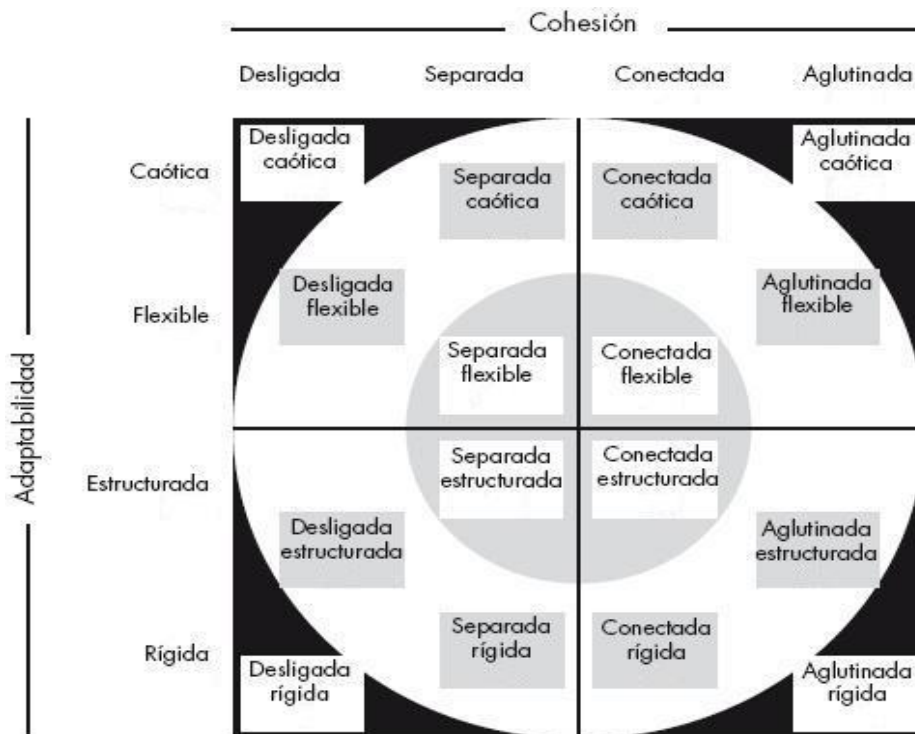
Cohesión

Desligada Separada Conectada Aglutinada

Adaptabilidad

Caótica

Flexible

Estructurada

Rígida

Desligada caótica

Separada caótica

Conectada caótica

Aglutinada caótica

Desligada flexible

Aglutinada flexible

Separada flexible

Conectada flexible

Separada estructurada

Conectada estructurada

Desligada estructurada

Aglutinada estructurada

Separada rígida

Conectada rígida

Desligada rígida

Aglutinada rígida